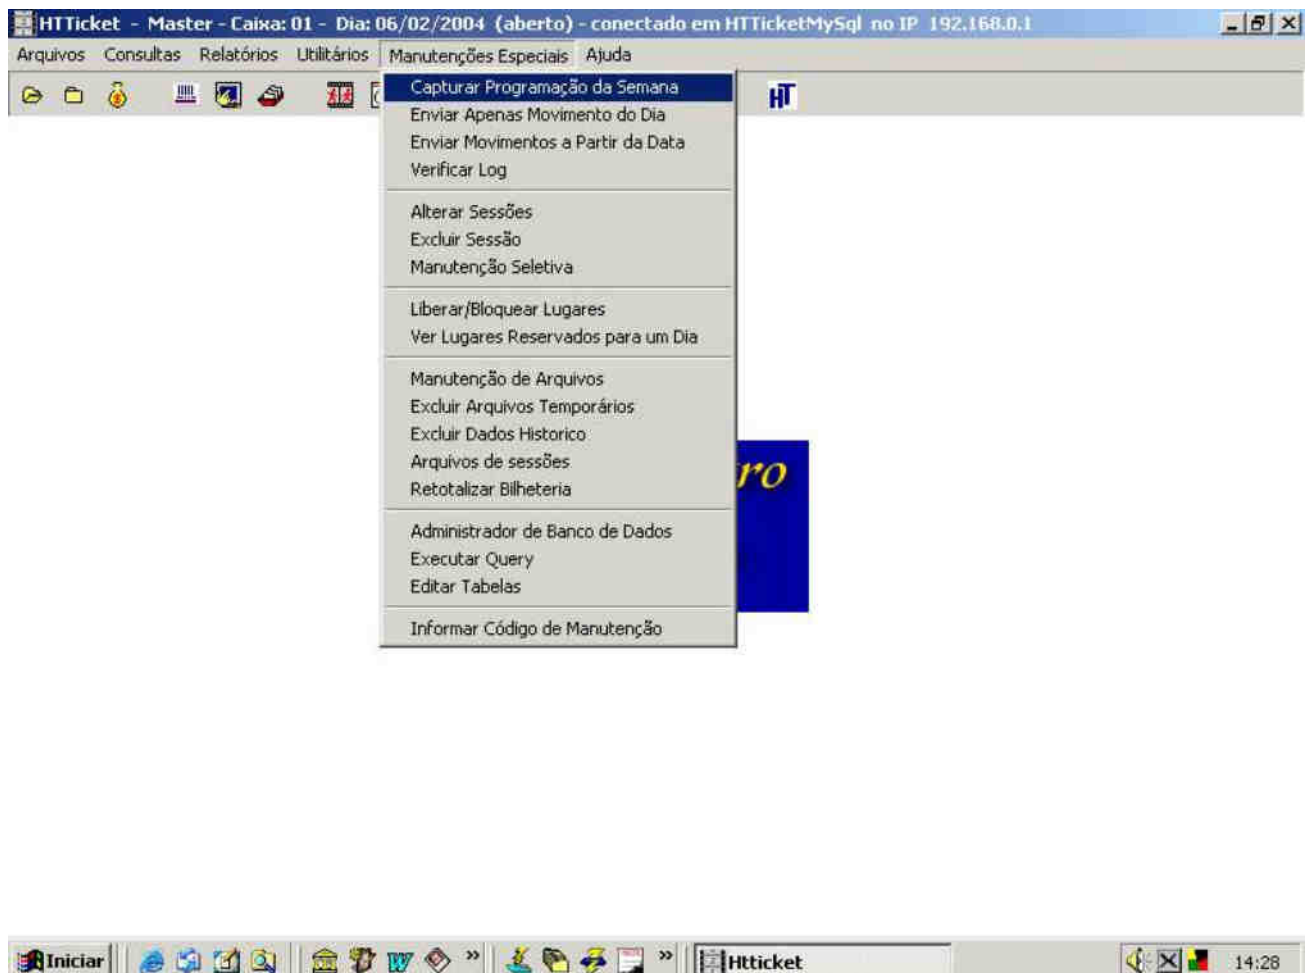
HTTicket - Master - Caixa: 01 - Dia: 06/02/2004 (aberto) - conectado em HTTicketMySql no IP 192.168.0.1

Arquivos Consultas Relatórios Utilitários Manutenções Especiais Ajuda

Capturar Programação da Semana
Enviar Apenas Movimento do Dia
Enviar Movimentos a Partir da Data
Verificar Log

Alterar Sessões
Excluir Sessão
Manutenção Seletiva

Liberar/Bloquear Lugares
Ver Lugares Reservados para um Dia

Manutenção de Arquivos
Excluir Arquivos Temporários
Excluir Dados Historico
Arquivos de sessões
Retotalizar Bilheteria

Administrador de Banco de Dados
Executar Query
Editar Tabelas

Informar Código de Manutenção

HT

ro

Iniciar Htticket 14:28